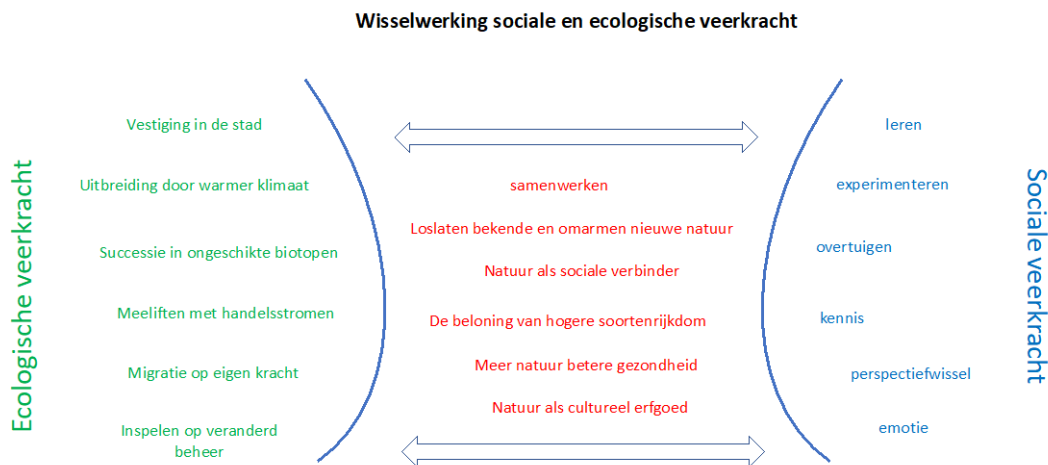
Wisselwerking sociale en ecologische veerkracht

Ecologische veerkracht

Vestiging in de stad

Uitbreiding door warmer klimaat

Successie in ongeschikte biotopen

Meeliften met handelsstromen

Migratie op eigen kracht

Inspelen op veranderd beheer

samenwerken

Loslaten bekende en omarmen nieuwe natuur

Natuur als sociale verbinder

De beloning van hogere soortenrijkdom

Meer natuur betere gezondheid

Natuur als cultureel erfgoed

leren

experimenteren

overtuigen

kennis

perspectiefwissel

emotie

Sociale veerkracht